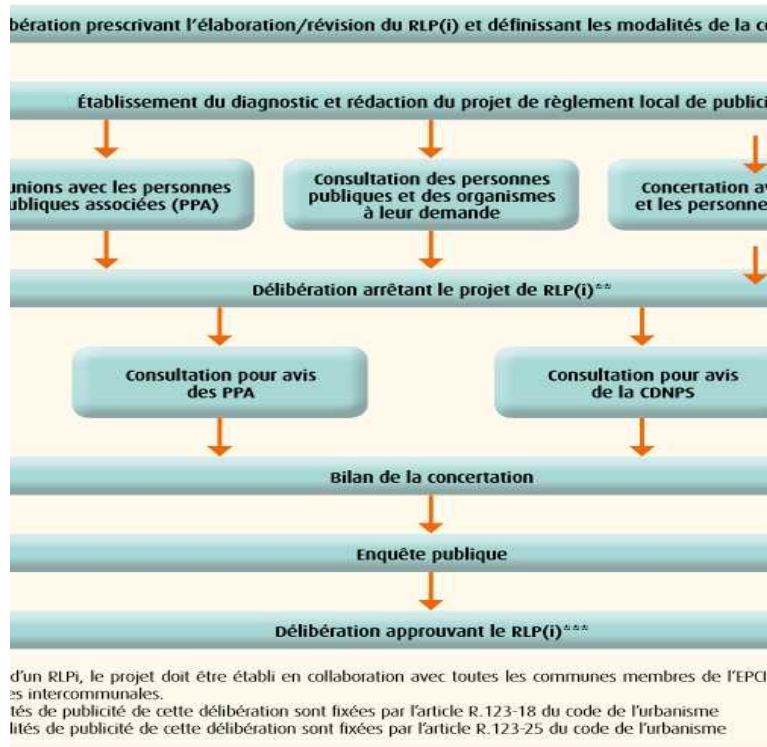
bération prescrivant l'élaboration/révision du RLP(i) et définissant les modalités de la co

Établissement du diagnostic et rédaction du projet de règlement local de publicit

unions avec les personnes ubliques associées (PPA)

Consultation des personnes publiques et des organismes à leur demande

Concertation av et les personne

Délibération arrêtant le projet de RLP(i)**

Consultation pour avis des PPA

Consultation pour avis de la CDNPS

Bilan de la concertation

Enquête publique

Délibération approuvant le RLP(i)***

d'un RLPi, le projet doit être établi en collaboration avec toutes les communes membres de l'EPCI es intercommunales.
tés de publicité de cette délibération sont fixées par l'article R.123-18 du code de l'urbanisme
lités de publicité de cette délibération sont fixées par l'article R.123-25 du code de l'urbanisme